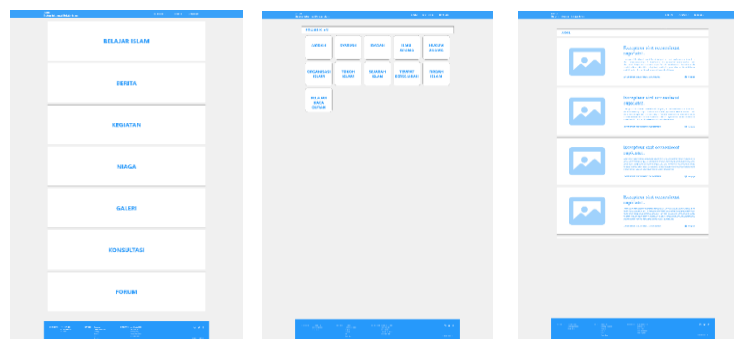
BELAJAR ISLAM

BERITA

KEGIATAN

NIAGA

GALERI

KONSULTASI

FORUM

AQIDAH

IBADAH

SYARIAH

ORGANISASI ISLAM

TOKOH ISLAM

SEJARAH ISLAM

TEMPAT BERSEJARAH

Lorem ipsum dolor sit amet consectetur adipiscing elit

Lorem ipsum dolor sit amet consectetur adipiscing elit

Lorem ipsum dolor sit amet consectetur adipiscing elit

Lorem ipsum dolor sit amet consectetur adipiscing elit